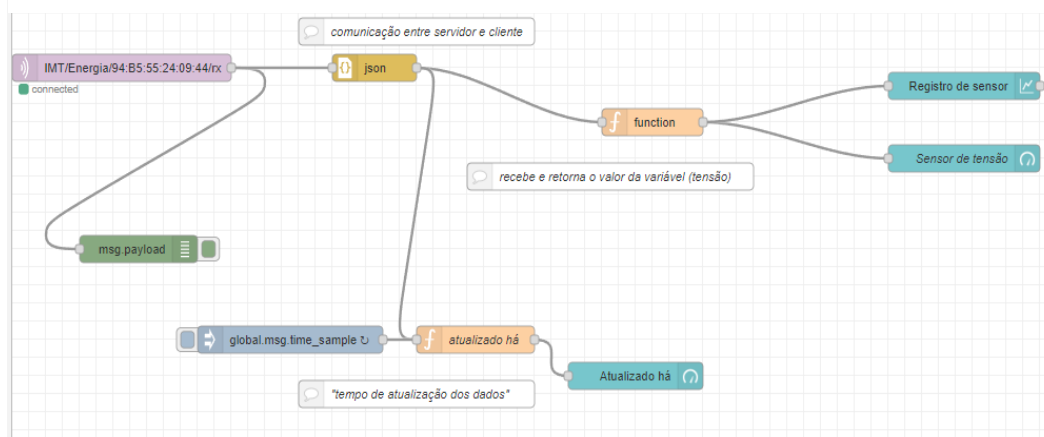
comunicação entre servidor e cliente

IMT/Energia/94:B5:55:24:09:44/rx
connected

json

function

Registro de sensor

Sensor de tensão

recebe e retorna o valor da variável (tensão)

msg.payload

global.msg.time_sample ↻

atualizado há

Atualizado há

"tempo de atualização dos dados"